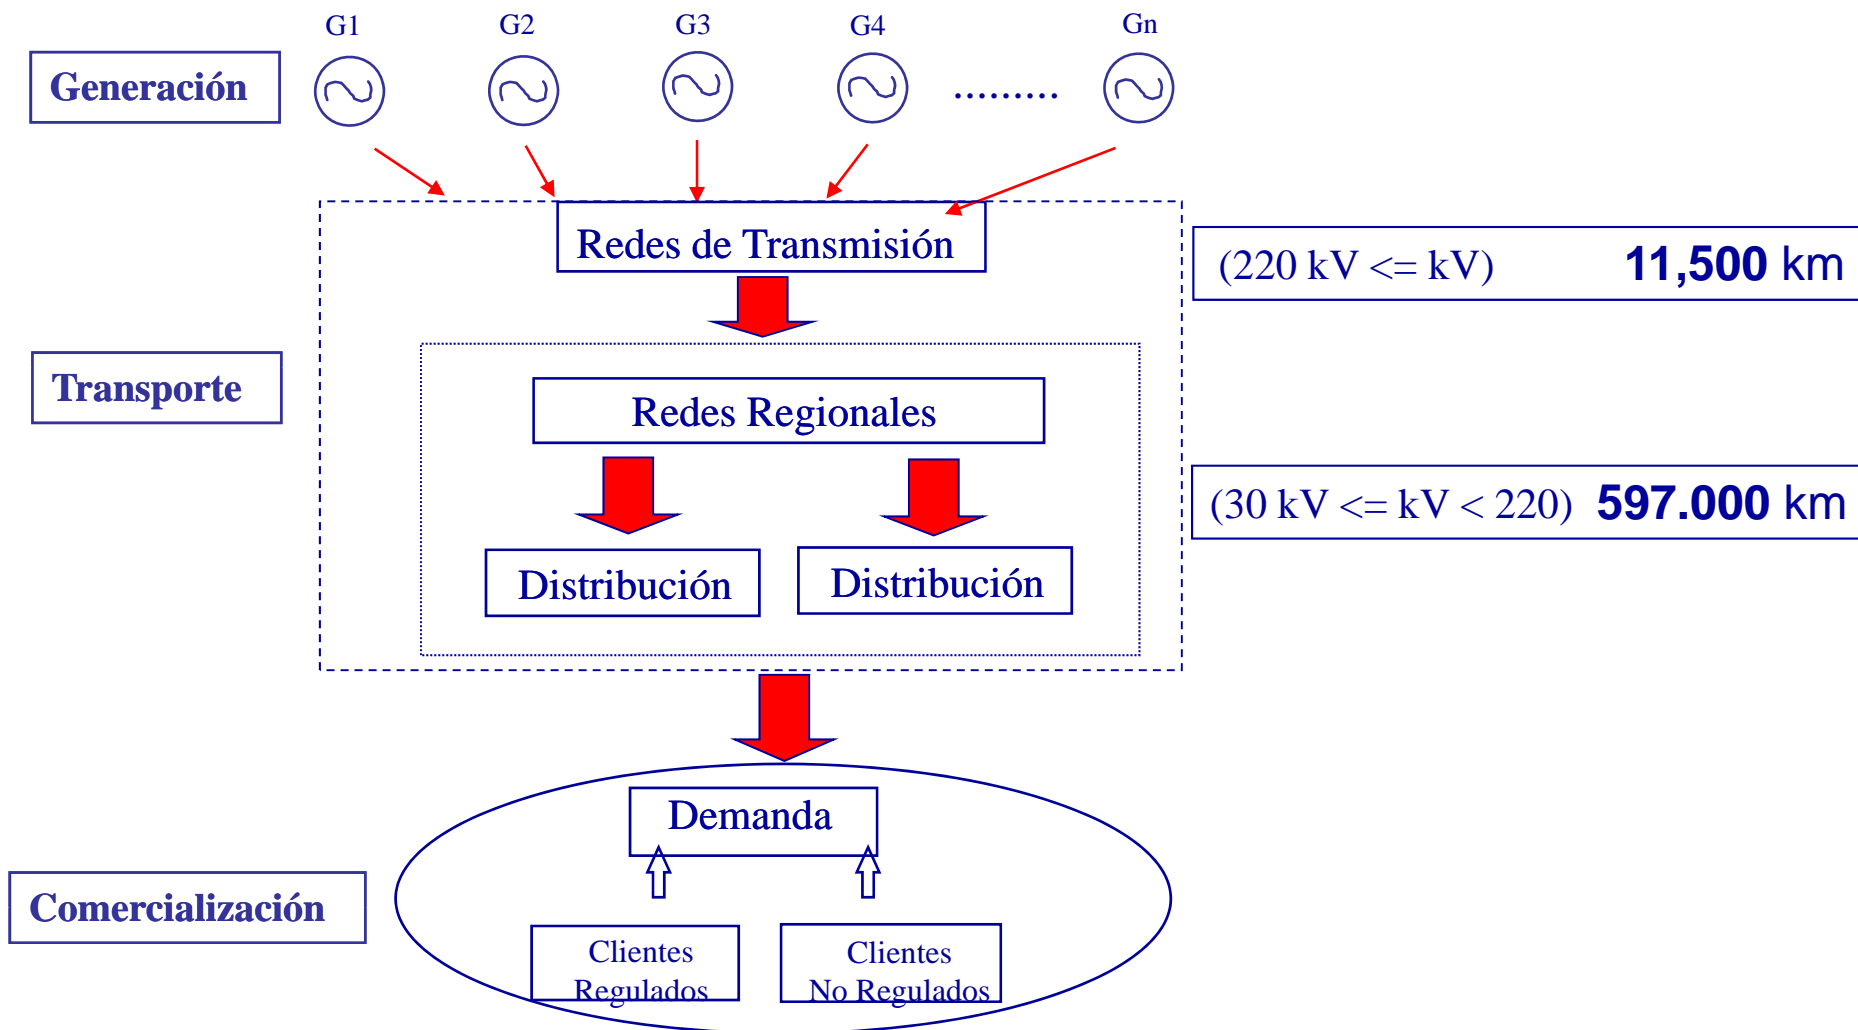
Generación

G1 G2 G3 G4 ......... Gn

Redes de Transmisión

(220 kV <= kV) 11,500 km

Transporte

Redes Regionales

(30 kV <= kV < 220) 597.000 km

Distribución

Distribución

Demanda

Comercialización

Clientes Regulados

Clientes No Regulados